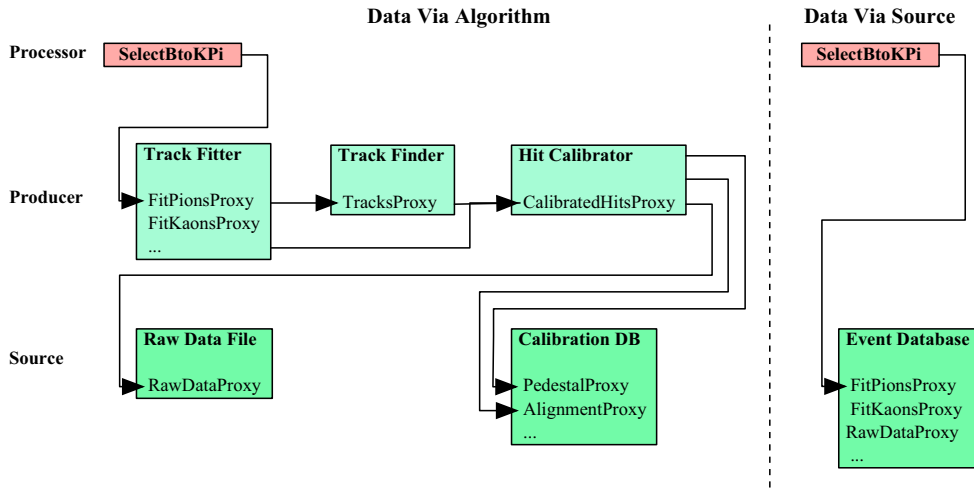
Data Via Algorithm

Data Via Source

Processor

SelectBtoKPi

SelectBtoKPi

Track Fitter

FitPionsProxy
FitKaonsProxy
...

Track Finder

TracksProxy

Hit Calibrator

CalibratedHitsProxy

Producer

Raw Data File

RawDataProxy

Calibration DB

PedestalProxy
AlignmentProxy
...

Source

Event Database

FitPionsProxy
FitKaonsProxy
RawDataProxy
...